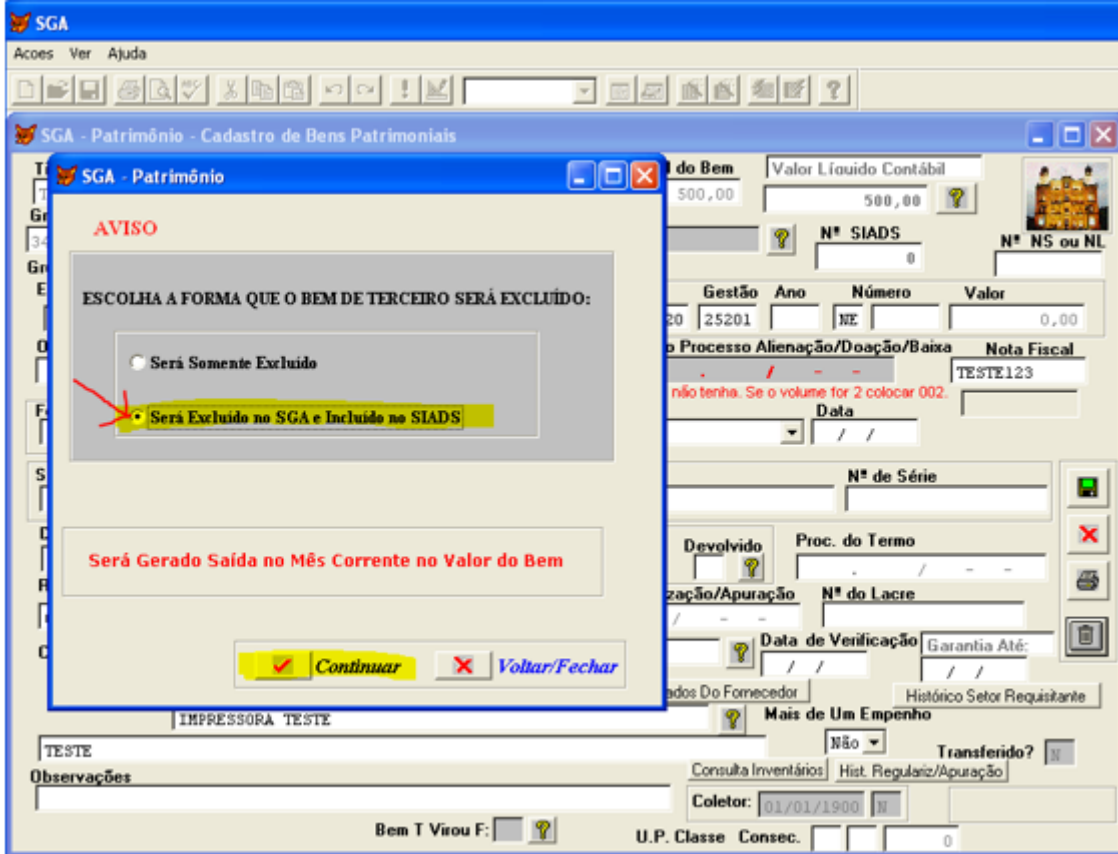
SGA

Acoes Ver Ajuda

SGA - Patrimônio - Cadastro de Bens Patrimoniais

SGA - Patrimônio

AVISO

ESCOLHA A FORMA QUE O BEM DE TERCEIRO SERÁ EXCLUÍDO:

Será Somente Excluido

Será Excluido no SGA e Incluido no SIADS

Será Gerado Saída no Mês Corrente no Valor do Bem

Continuar

Voltar/Fechar

l do Bem
500,00

Valor Líquido Contábil
500,00

Nº SIADS
0

Nº NS ou NL

Gestão
25201

Ano

Número
NE

Valor
0,00

o Processo Alienação/Doação/Baixa

Nota Fiscal
TESTE123

não tenha. Se o volume for 2 colocar 002.

Data
/ /

Nº de Série

Devolvido

Proc. do Termo

zação/Apuração

Nº do Lacre

Data de Verificação

Garantia Até:
/ /

/ /

ados Do Fornecedor

Histórico Setor Requisitante

IMPRESSORA TESTE

Mais de Um Empenho
Não

TESTE

Transferido?
N

Observações

Consulta Inventários

Hist. Regulariz/Apuração

Coletor: 01/01/1900 N

Bem T Virou F:

U.P. Classe Consec.
0